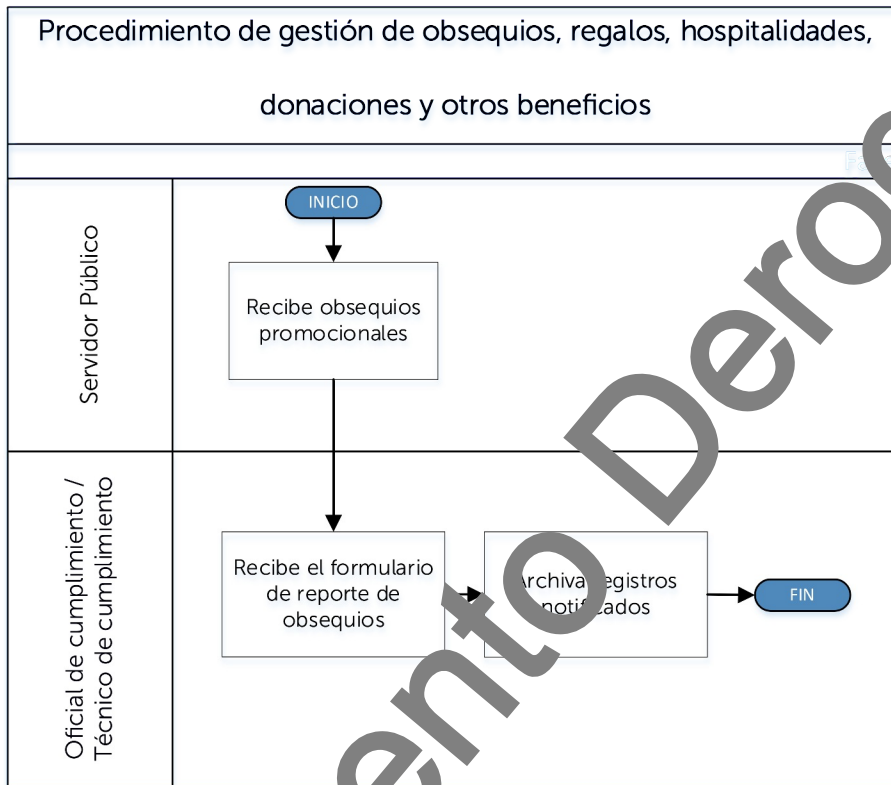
Procedimiento de gestión de obsequios, regalos, hospitalidades, donaciones y otros beneficios

Fa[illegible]

Servidor Público

INICIO

Recibe obsequios promocionales

Oficial de cumplimiento / Técnico de cumplimiento

Recibe el formulario de reporte de obsequios

Archiva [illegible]egistros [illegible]otifi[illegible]ados

FIN

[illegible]ento Dero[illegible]